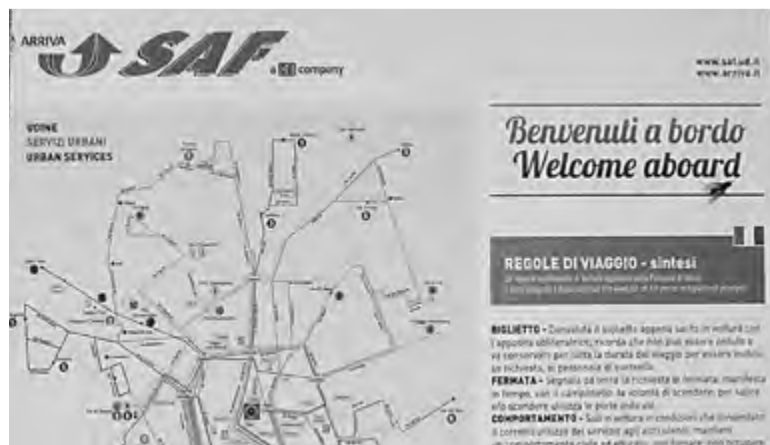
ARRIVA SAF a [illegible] company

www.saf.ud.it
www.arriva.it

UDINE
SERVIZI URBANI
URBAN SERVICES

Benvenuti a bordo
Welcome aboard

REGOLE DI VIAGGIO - sintesi
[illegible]

BIGLIETTO - Convalida il biglietto appena salito in vettura con l'apposita obliteratrice, ricorda che non può essere ceduto e va conservato per tutta la durata del viaggio per essere esibito, su richiesta, al personale di controllo.
FERMATA - Segnala per tempo la richiesta di fermata; manifesta in tempo, con il campanello, la volontà di scendere; per salire e/o scendere attendi che le porte siano aperte.
COMPORTAMENTO - Sulle vetture in condizioni che consentano il corretto utilizzo dei servizi agli altri utenti; mantieni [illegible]